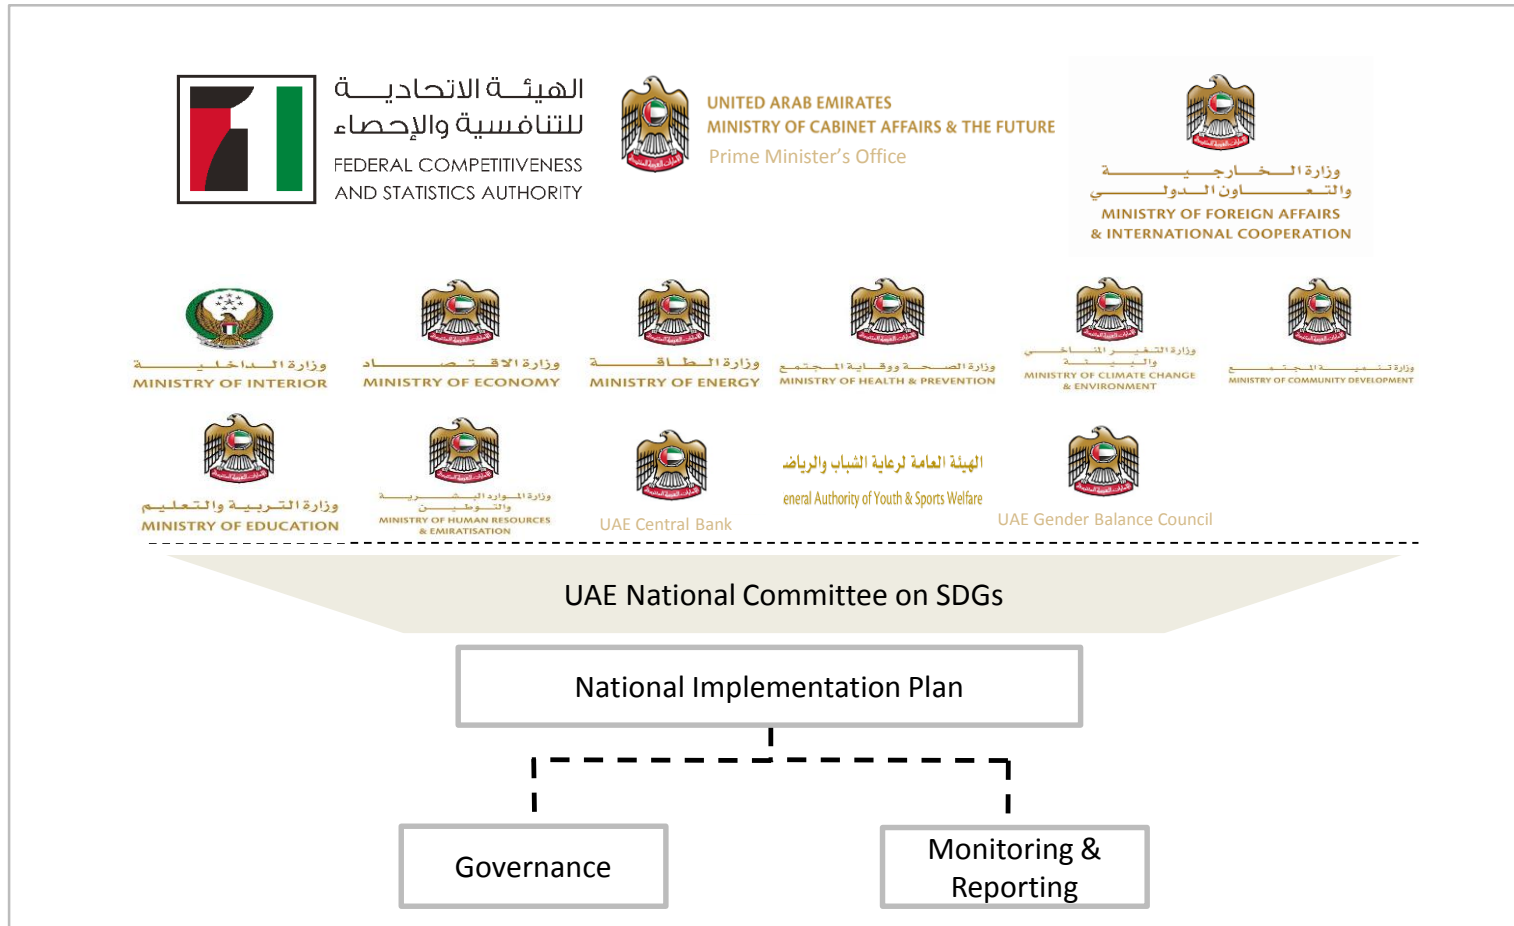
الهيئة الاتحادية للتنافسية والإحصاء
FEDERAL COMPETITIVENESS AND STATISTICS AUTHORITY

UNITED ARAB EMIRATES
MINISTRY OF CABINET AFFAIRS & THE FUTURE
Prime Minister's Office

وزارة الخارجية والتعاون الدولي
MINISTRY OF FOREIGN AFFAIRS & INTERNATIONAL COOPERATION

وزارة الداخلية
MINISTRY OF INTERIOR

وزارة الاقتصاد
MINISTRY OF ECONOMY

وزارة الطاقة
MINISTRY OF ENERGY

وزارة الصحة ووقاية المجتمع
MINISTRY OF HEALTH & PREVENTION

وزارة التغير المناخي والبيئة
MINISTRY OF CLIMATE CHANGE & ENVIRONMENT

وزارة تنمية المجتمع
MINISTRY OF COMMUNITY DEVELOPMENT

وزارة التربية والتعليم
MINISTRY OF EDUCATION

وزارة الموارد البشرية والتوطين
MINISTRY OF HUMAN RESOURCES & EMIRATISATION

UAE Central Bank

الهيئة العامة لرعاية الشباب والرياضة
eneral Authority of Youth & Sports Welfare

UAE Gender Balance Council

UAE National Committee on SDGs

National Implementation Plan

Governance

Monitoring & Reporting